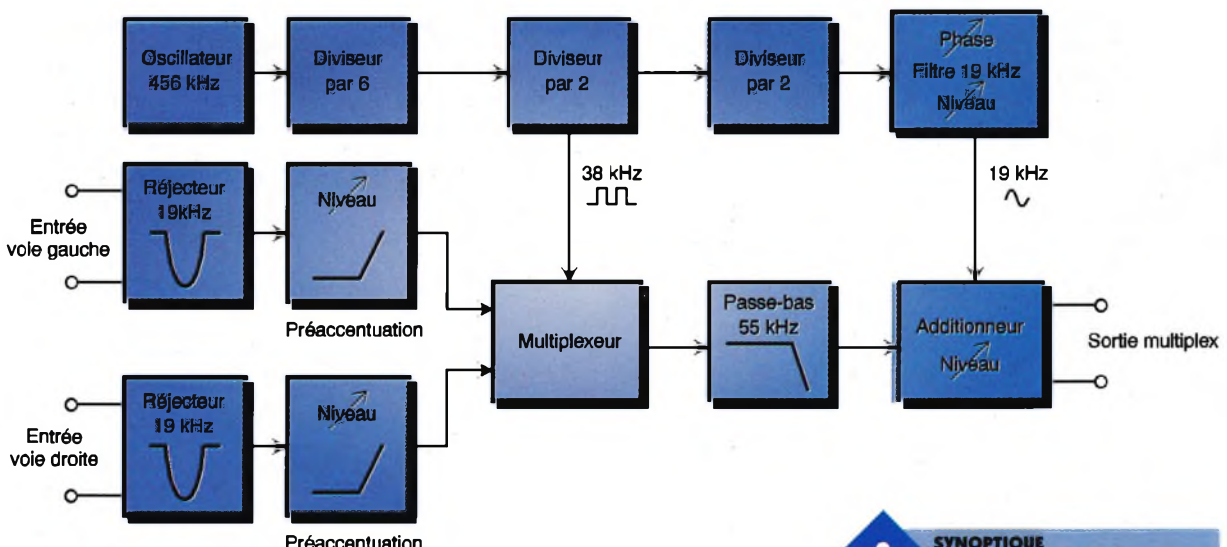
Oscillateur 456 kHz

Diviseur par 6

Diviseur par 2

Diviseur par 2

Phase Filtre 19 kHz Niveau

38 kHz

19 kHz

Réjecteur 19kHz

Niveau

Entrée voie gauche

Préaccentuation

Multiplexeur

Passe-bas 55 kHz

Additionneur Niveau

Sortie multiplex

Réjecteur 19 kHz

Niveau

Entrée voie droite

Préaccentuation

SYNOPTIQUE